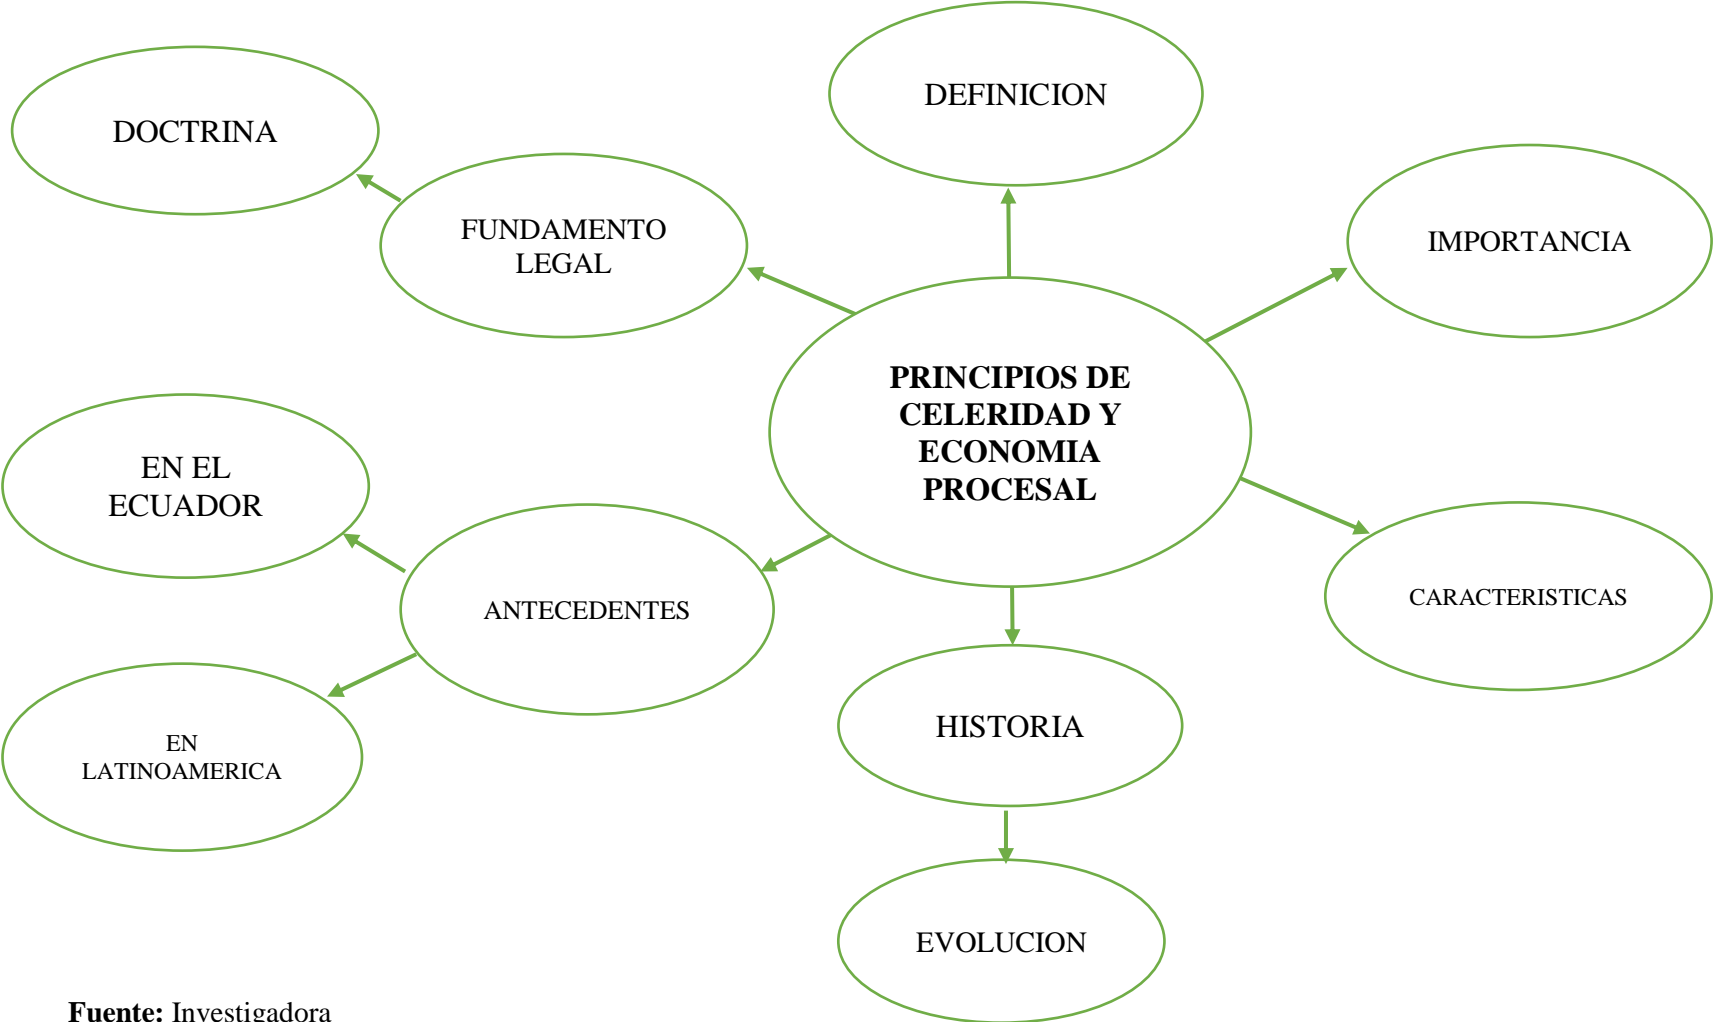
DOCTRINA

DEFINICION

FUNDAMENTO LEGAL

IMPORTANCIA

**PRINCIPIOS DE CELERIDAD Y ECONOMIA PROCESAL**

EN EL ECUADOR

ANTECEDENTES

CARACTERISTICAS

EN LATINOAMERICA

HISTORIA

EVOLUCION

**Fuente:** Investigadora